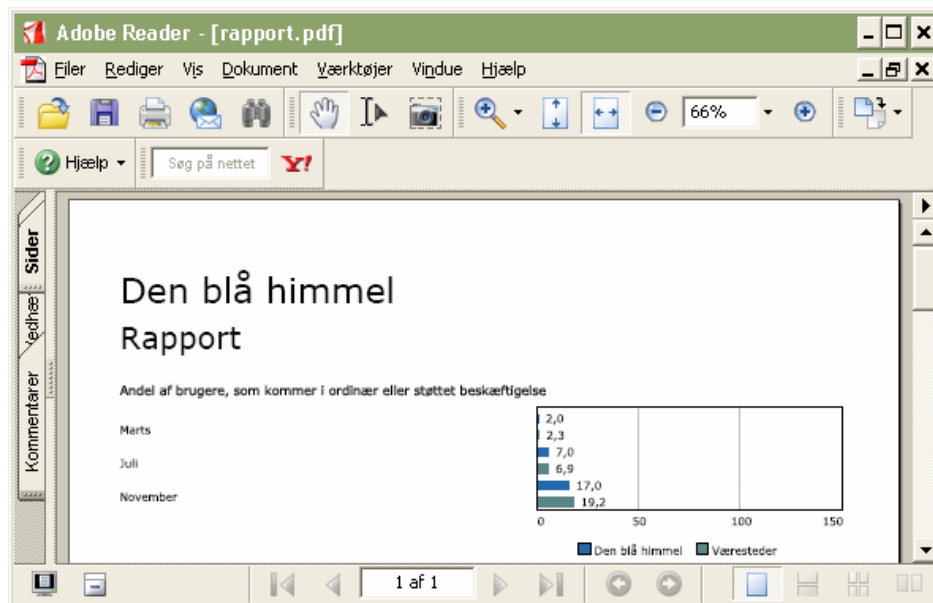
Adobe Reader - [rapport.pdf]

Filer Rediger Vis Dokument Værktøjer Vindue Hjælp

66%

Hjælp

Søg på nettet

Sider

Vedhæ

Kommentarer

Den blå himmel

Rapport

Andel af brugere, som kommer i ordinær eller støttet beskæftigelse

Marts

Juli

November

2,0
2,3
7,0
6,9
17,0
19,2

0 50 100 150

Den blå himmel Væresteder

1 af 1